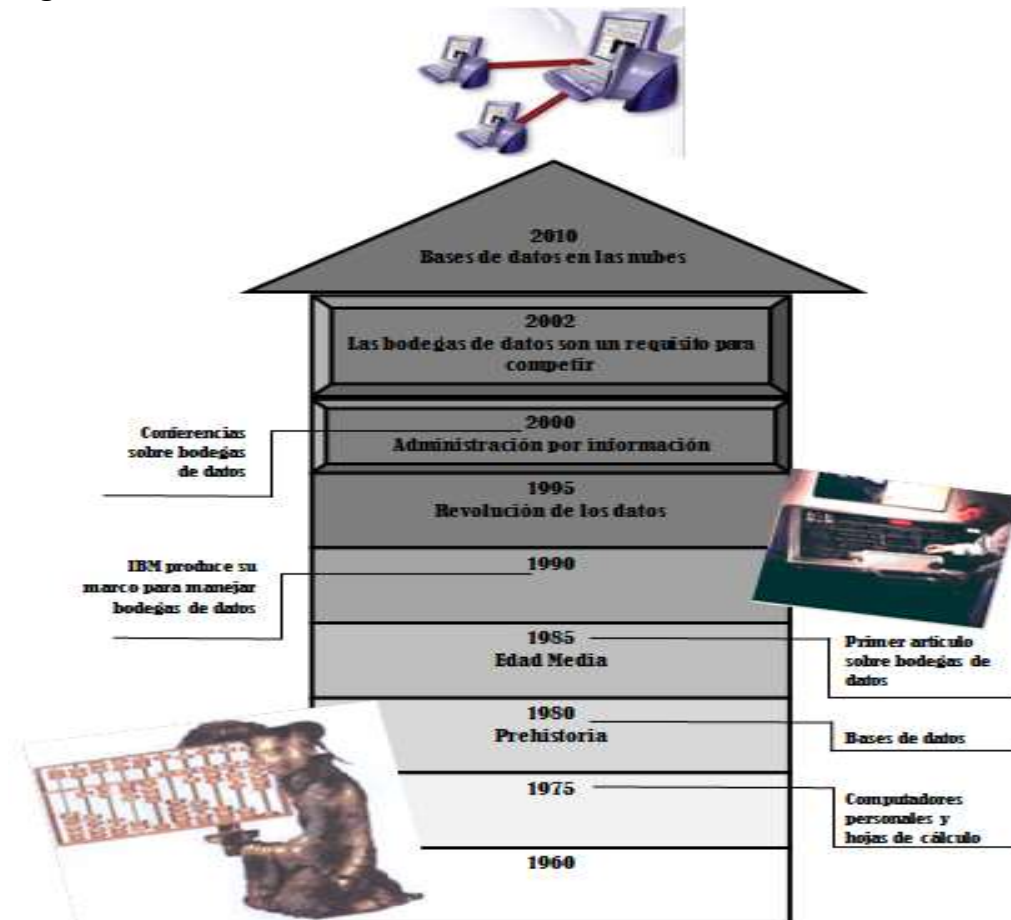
2010
Bases de datos en las nubes

2002
Las bodegas de datos son un requisito para competir

Conferencias sobre bodegas de datos

2000
Administración por información

1995
Revolución de los datos

IBM produce su marco para manejar bodegas de datos

1990

1985
Edad Media

Primer articulo sobre bodegas de datos

1980
Prehistoria

Bases de datos

1975

Computadores personales y hojas de cálculo

1960